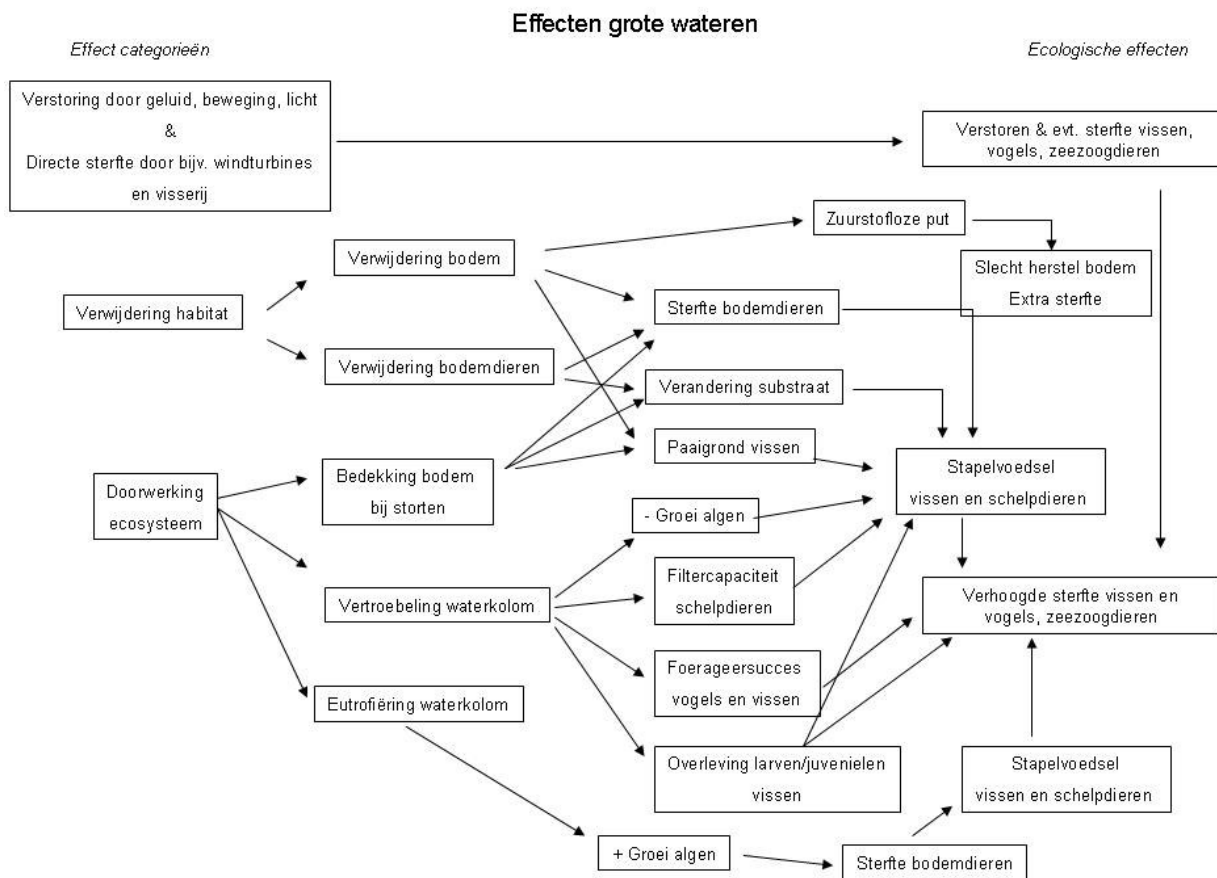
Effecten grote wateren

Effect categorieën

Ecologische effecten

Verstoring door geluid, beweging, licht & Directe sterfte door bijv. windturbines en visserij

Verstoren & evt. sterfte vissen, vogels, zeezoogdieren

Zuurstofloze put

Verwijdering bodem

Slecht herstel bodem Extra sterfte

Verwijdering habitat

Sterfte bodemdieren

Verwijdering bodemdieren

Verandering substraat

Paaigrond vissen

Doorwerking ecosysteem

Bedekking bodem bij storten

Stapelvoedsel vissen en schelpdieren

- Groei algen

Filtercapaciteit schelpdieren

Vertroebeling waterkolom

Verhoogde sterfte vissen en vogels, zeezoogdieren

Foerageersucces vogels en vissen

Eutrofiëring waterkolom

Overleving larven/juvenielen vissen

Stapelvoedsel vissen en schelpdieren

+ Groei algen

Sterfte bodemdieren